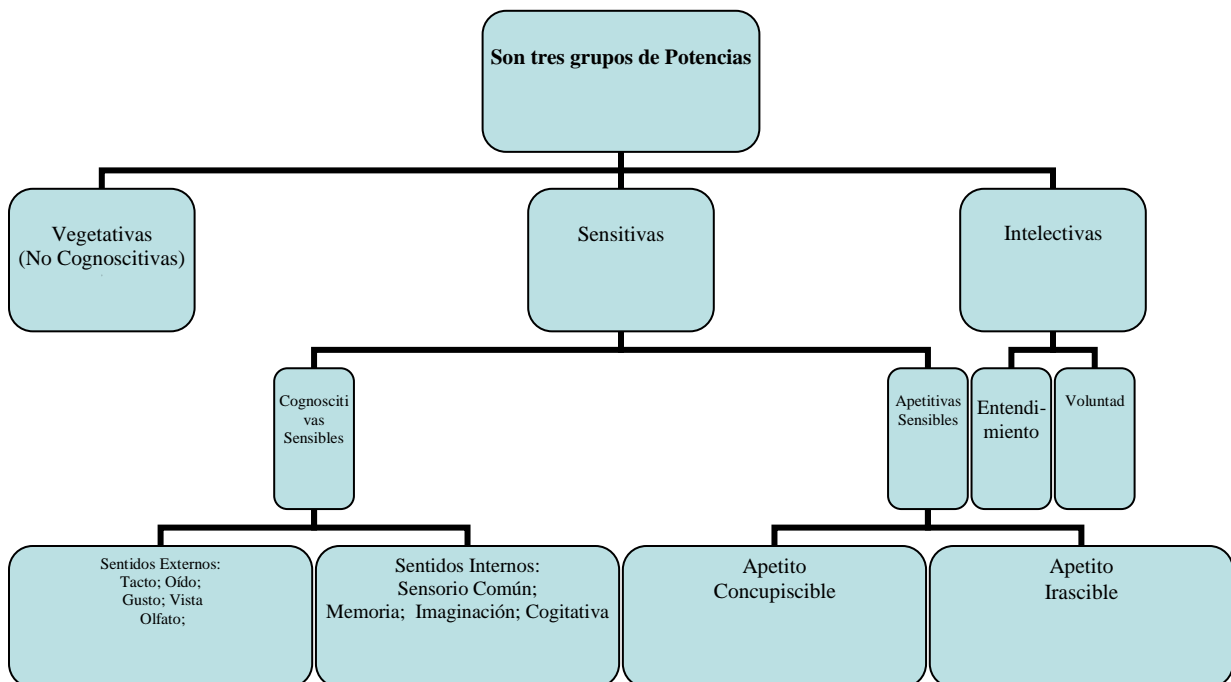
Son tres grupos de Potencias

Vegetativas (No Cognoscitivas)

Sensitivas

Intelectivas

Cognoscitivas Sensibles

Apetitivas Sensibles

Entendimiento

Voluntad

Sentidos Externos: Tacto; Oído; Gusto; Vista Olfato;

Sentidos Internos: Sensorio Común; Memoria; Imaginación; Cogitativa

Apetito Concupiscible

Apetito Irascible